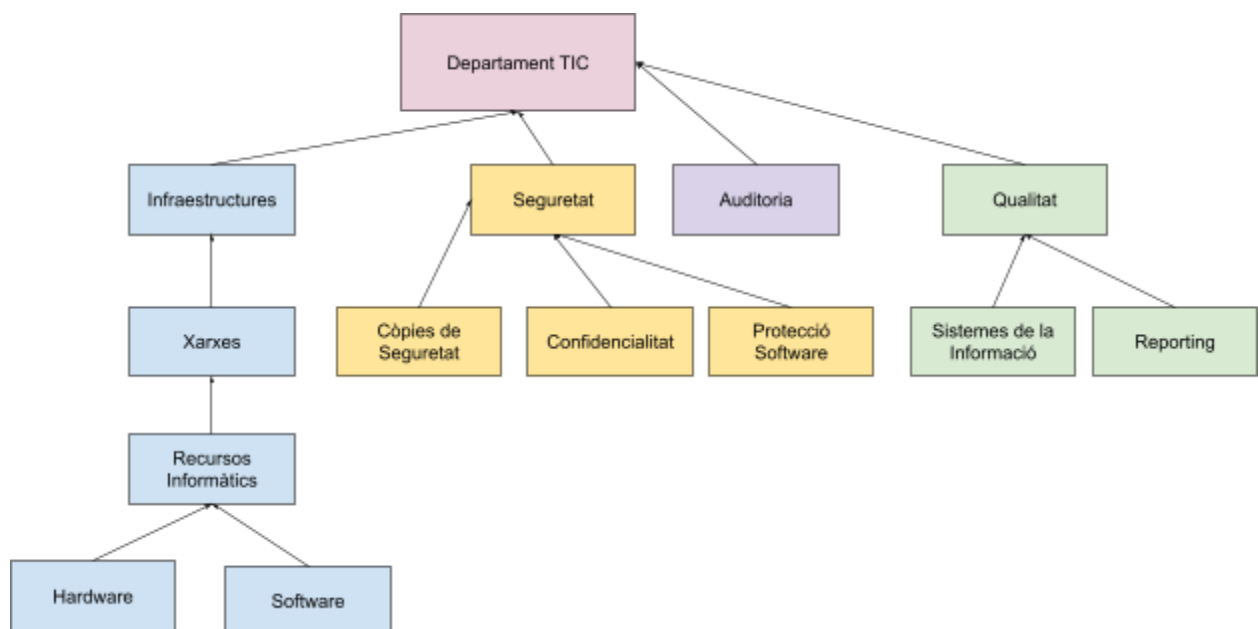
Departament TIC

Infraestructures

Seguretat

Auditoria

Qualitat

Xarxes

Còpies de Seguretat

Confidencialitat

Protecció Software

Sistemes de la Informació

Reporting

Recursos Informàtics

Hardware

Software